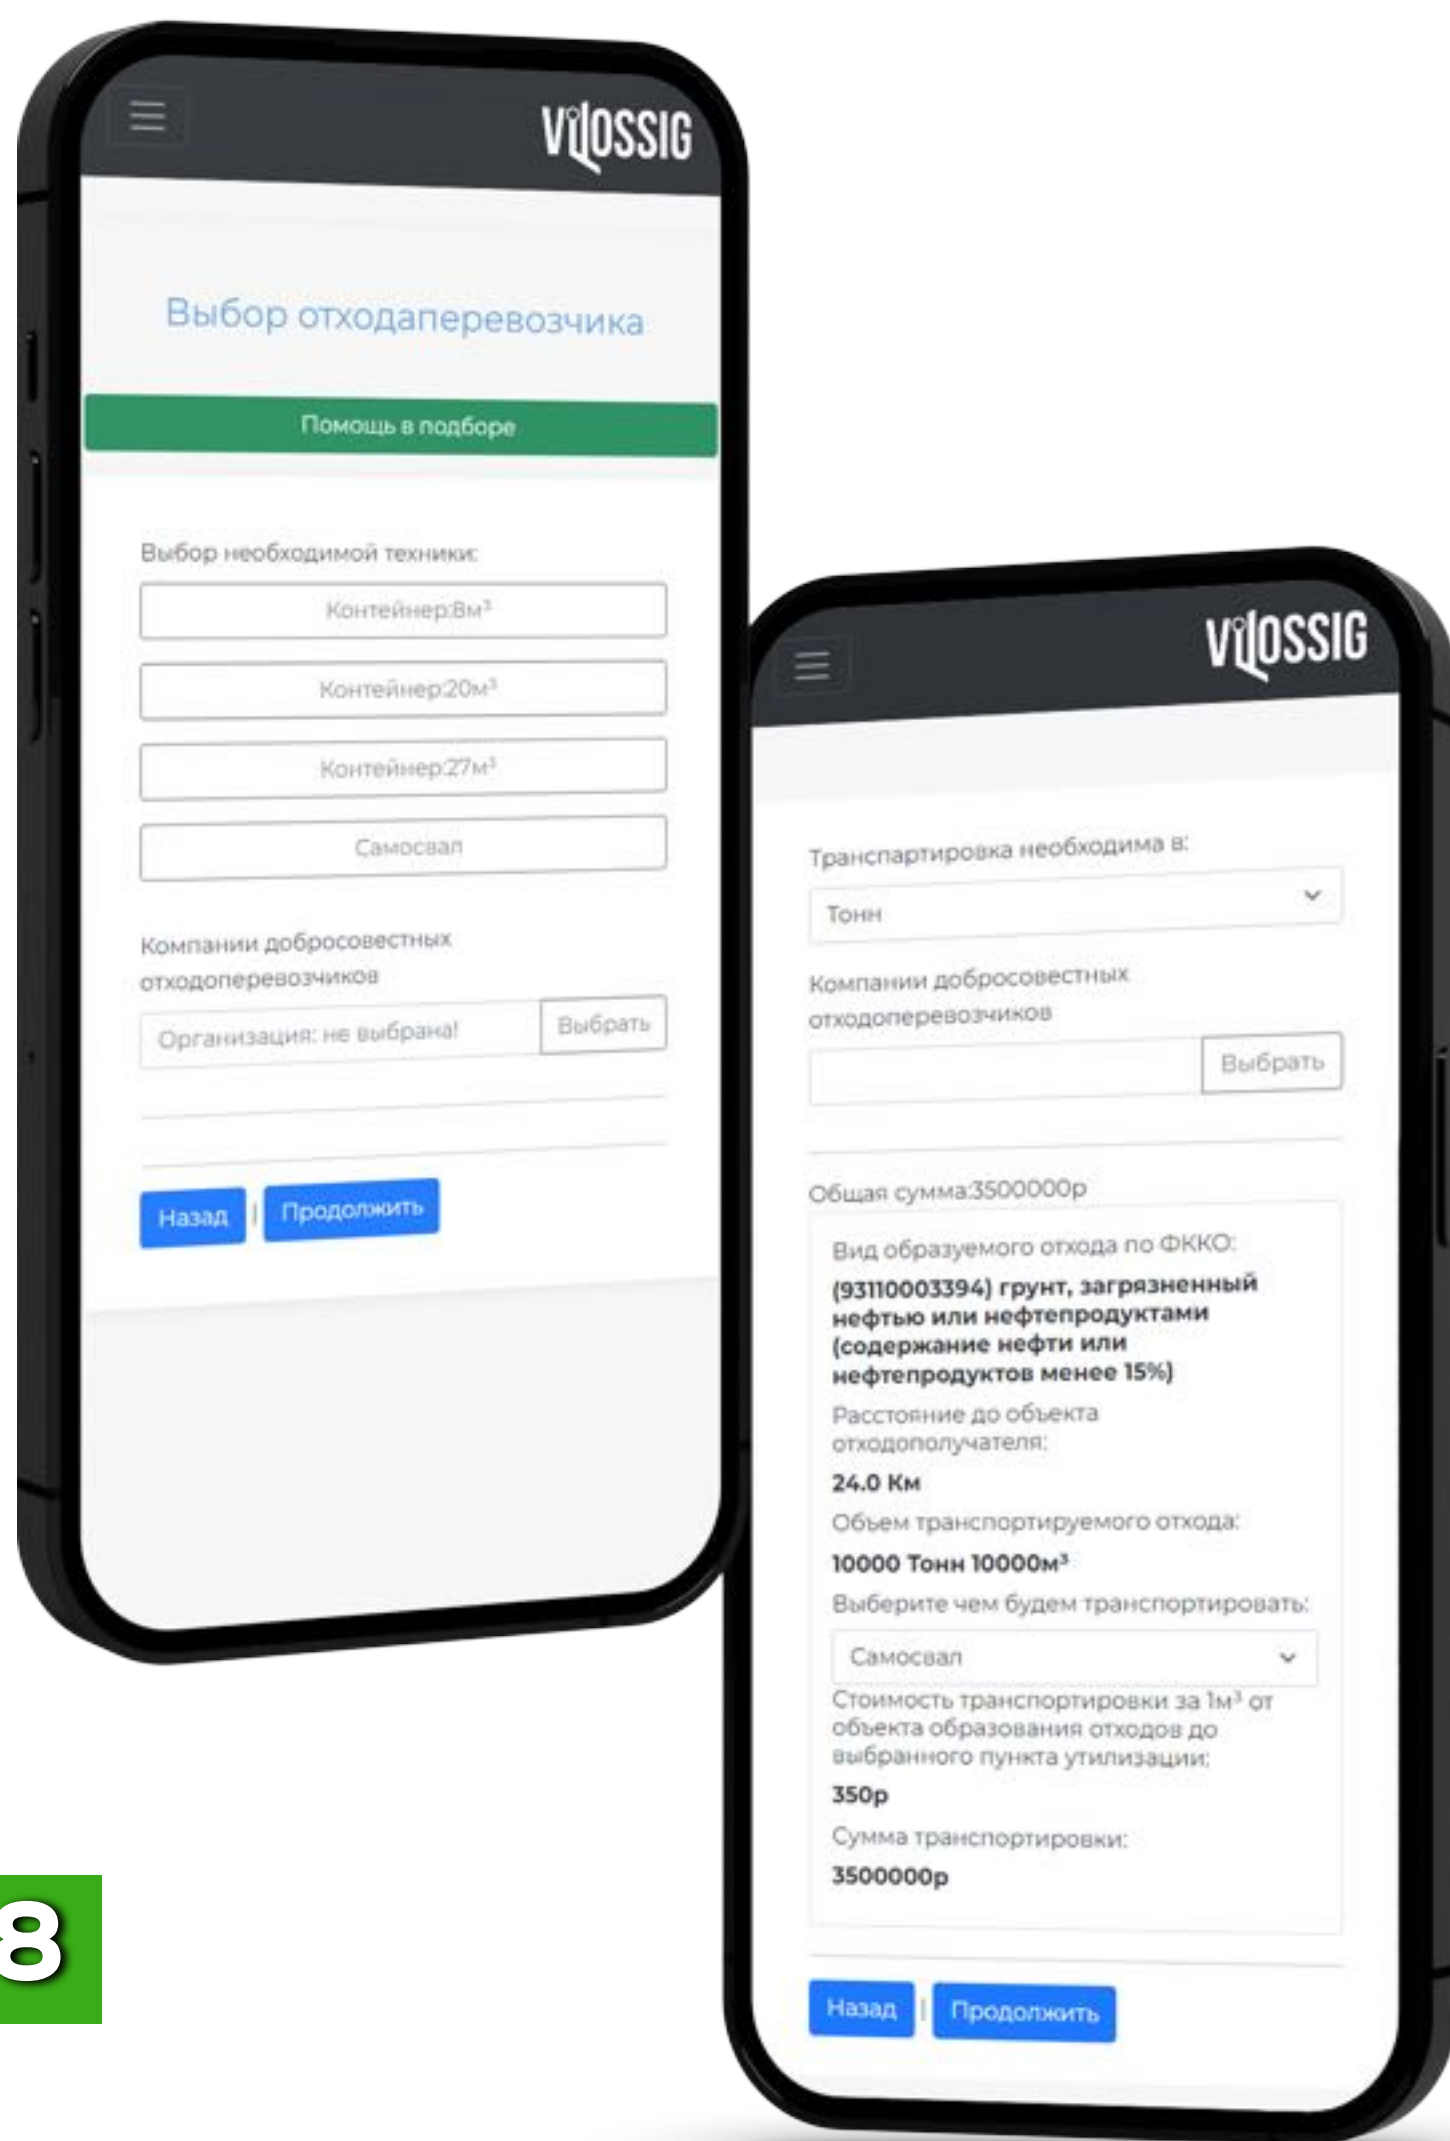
VIOSSIG

Выбор отходаперевозчика

Помощь в подборе

Выбор необходимой техники:

Контейнер:8м³

Контейнер:20м³

Контейнер:27м³

Самосвал

Компании добросовестных отходоперевозчиков

Организация: не выбрана!

Выбрать

Назад | Продолжить

VIOSSIG

Транспартировка необходима в:

Тонн

Компании добросовестных отходоперевозчиков

Выбрать

Общая сумма:3500000р

Вид образуемого отхода по ФККО:

(93110003394) грунт, загрязненный нефтью или нефтепродуктами (содержание нефти или нефтепродуктов менее 15%)

Расстояние до объекта отходополучателя:

24.0 Км

Объем транспортируемого отхода:

10000 Тонн 10000м³

Выберите чем будем транспортировать:

Самосвал

Стоимость транспортировки за 1м³ от объекта образования отходов до выбранного пункта утилизации:

350р

Сумма транспортировки:

3500000р

Назад | Продолжить

8